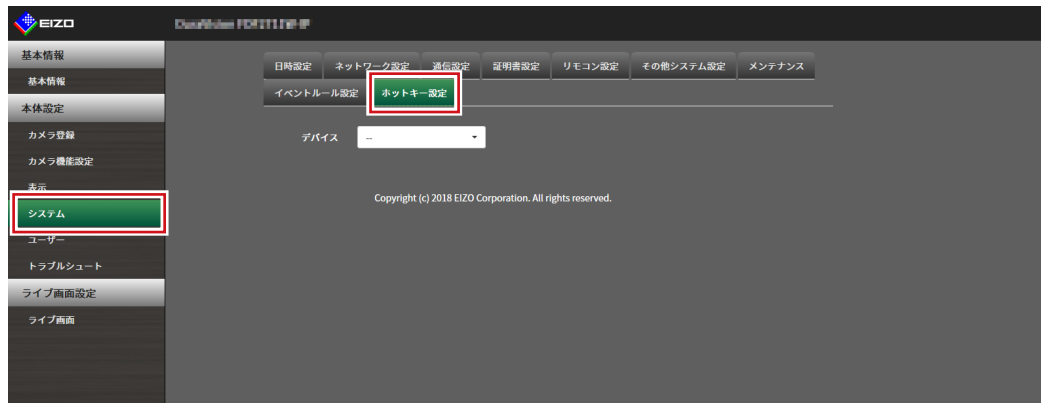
EIZO

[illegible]

基本情報

基本情報

本体設定

カメラ登録

カメラ機能設定

表示

システム

ユーザー

トラブルシュート

ライブ画面設定

ライブ画面

日時設定 ネットワーク設定 通信設定 証明書設定 リモコン設定 その他システム設定 メンテナンス

イベントルール設定 ホットキー設定

デバイス --

Copyright (c) 2018 EIZO Corporation. All rights reserved.